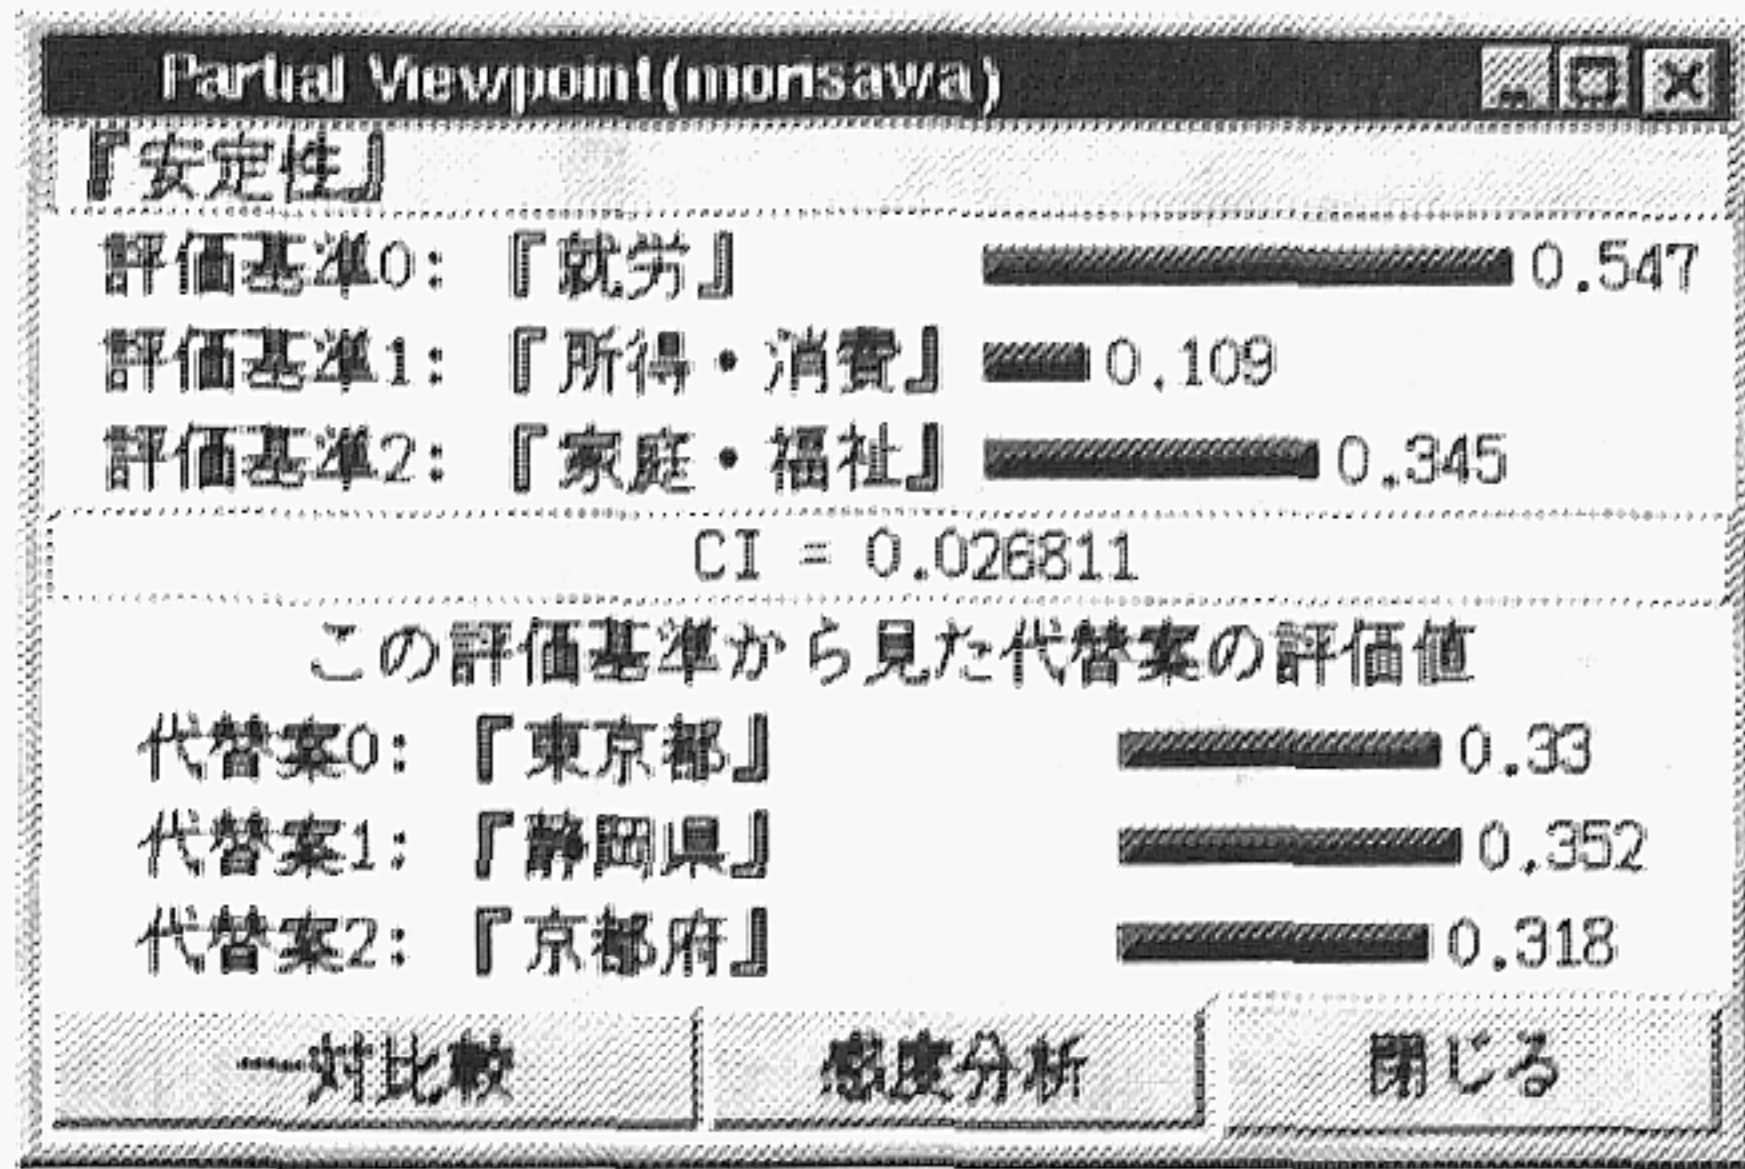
Partial Viewpoint(morisawa)

『安定性』

評価基準0: 『就労』 0.547

評価基準1: 『所得・消費』 0.109

評価基準2: 『家庭・福祉』 0.345

CI = 0.026811

この評価基準から見た代替案の評価値

代替案0: 『東京都』 0.33

代替案1: 『静岡県』 0.352

代替案2: 『京都府』 0.318

一対比較 感度分析 閉じる